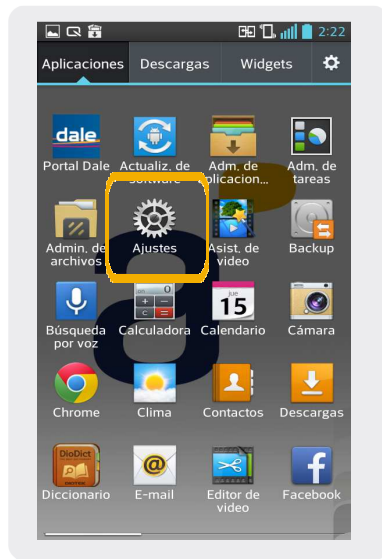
2:22

Aplicaciones Descargas Widgets

dale
Portal Dale

Actualiz. de software

Adm. de aplicacion...

Adm. de tareas

Admin. de archivos

Ajustes

Asist. de video

Backup

Búsqueda por voz

Calculadora

15
Calendario

Cámara

Chrome

Clima

Contactos

Descargas

DioDict
Diccionario

E-mail

Editor de video

Facebook